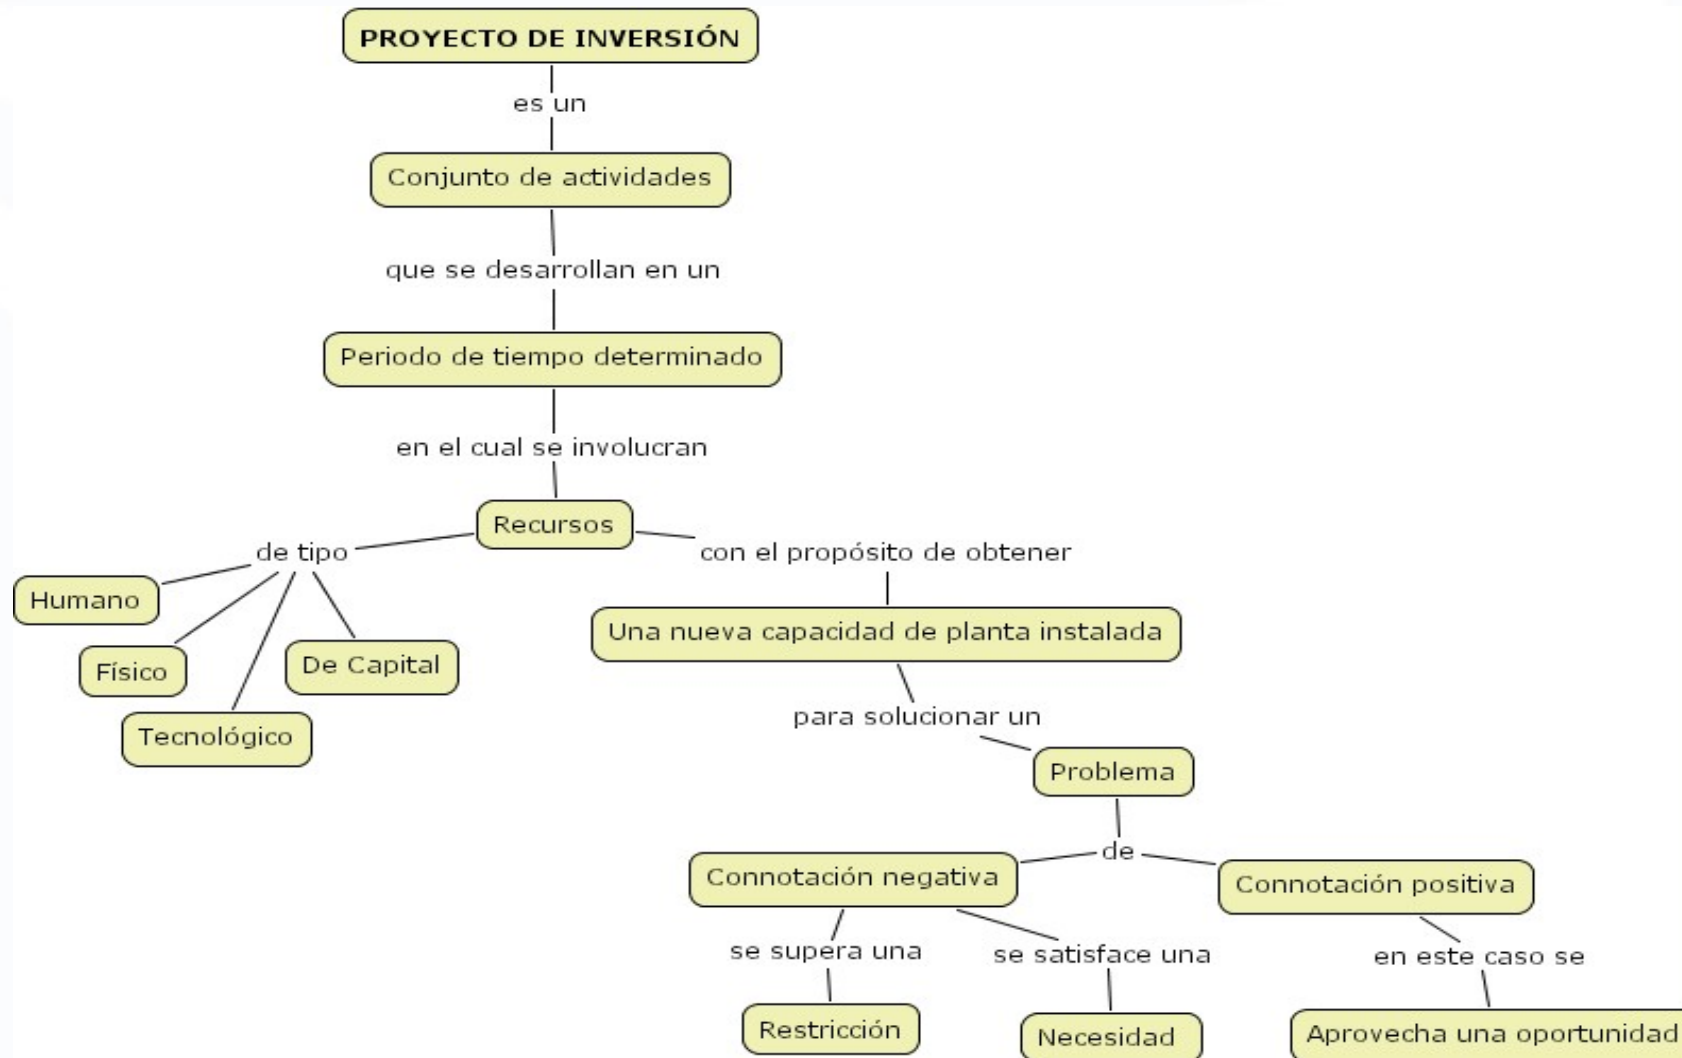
PROYECTO DE INVERSIÓN

es un

Conjunto de actividades

que se desarrollan en un

Periodo de tiempo determinado

en el cual se involucran

Recursos

de tipo

Humano

Físico

Tecnológico

De Capital

con el propósito de obtener

Una nueva capacidad de planta instalada

para solucionar un

Problema

de

Connotación negativa

Connotación positiva

se supera una

se satisface una

en este caso se

Restricción

Necesidad

Aprovecha una oportunidad